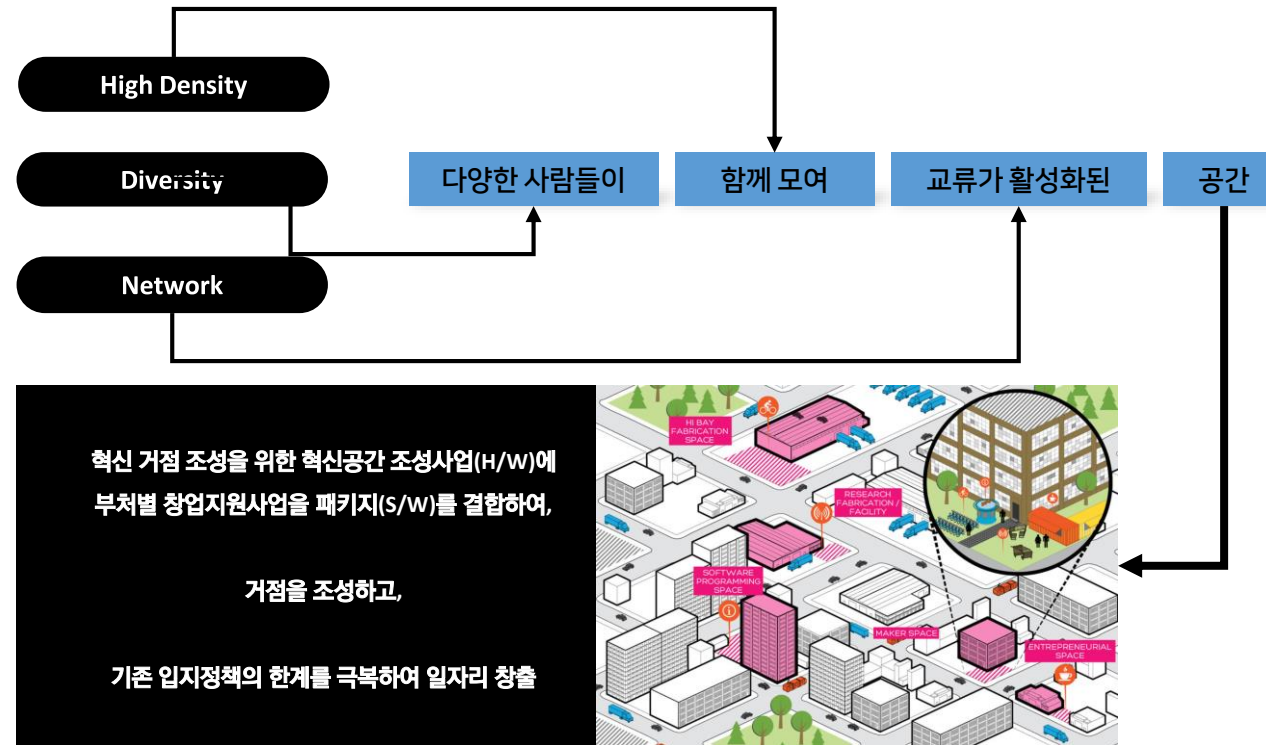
High Density

Diversity

Network

다양한 사람들이

함께 모여

교류가 활성화된

공간

혁신 거점 조성을 위한 혁신공간 조성사업(H/W)에
부처별 창업지원사업을 패키지(S/W)를 결합하여,

거점을 조성하고,

기존 입지정책의 한계를 극복하여 일자리 창출

HI BAY FABRICATION SPACE

RESEARCH FABRICATION / FACILITY

SOFTWARE PROGRAMMING SPACE

MAKER SPACE

ENTREPRENEURIAL SPACE